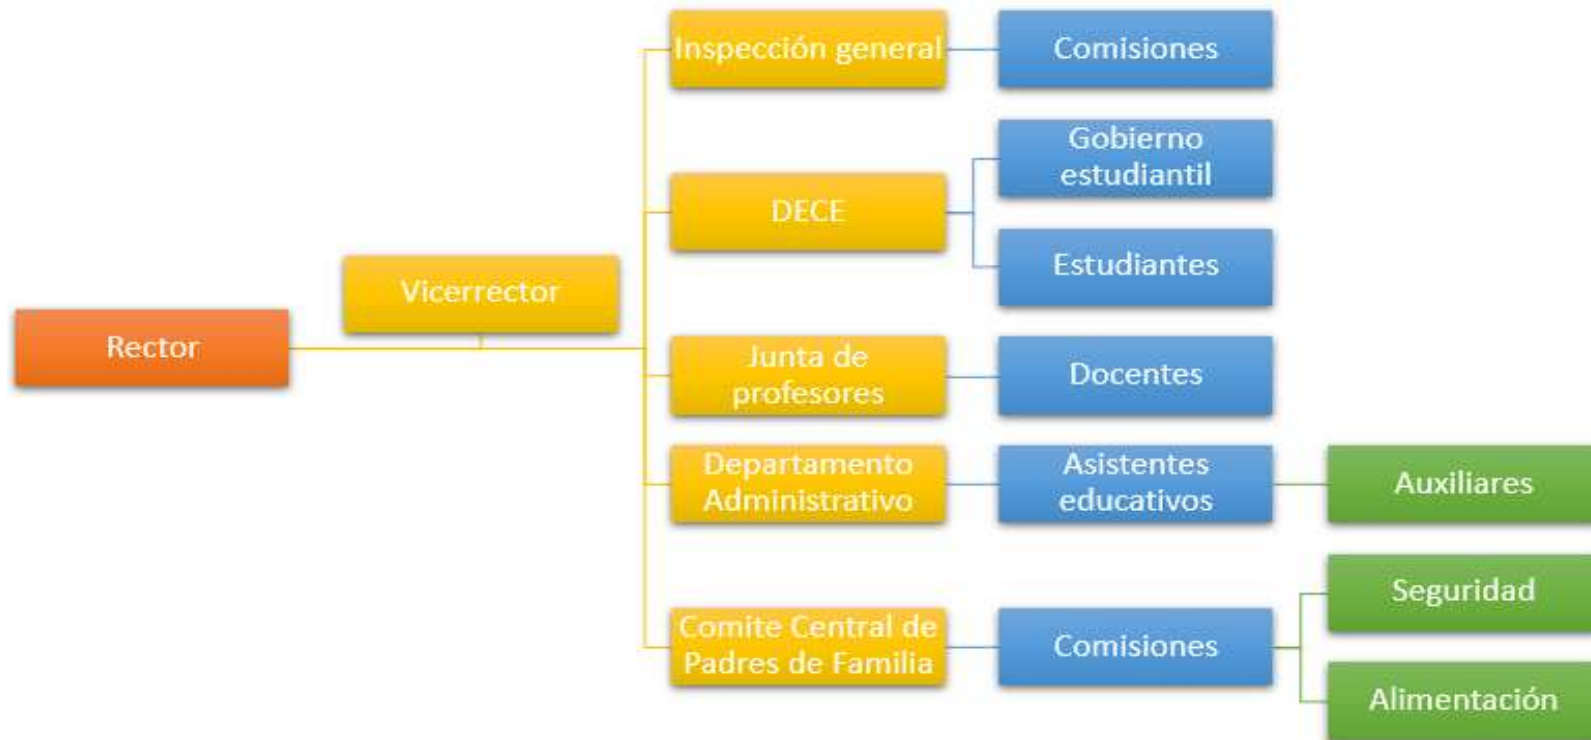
Rector

Vicerrector

Inspección general

Comisiones

DECE

Gobierno estudiantil

Estudiantes

Junta de profesores

Docentes

Departamento Administrativo

Asistentes educativos

Auxiliares

Comite Central de Padres de Familia

Comisiones

Seguridad

Alimentación